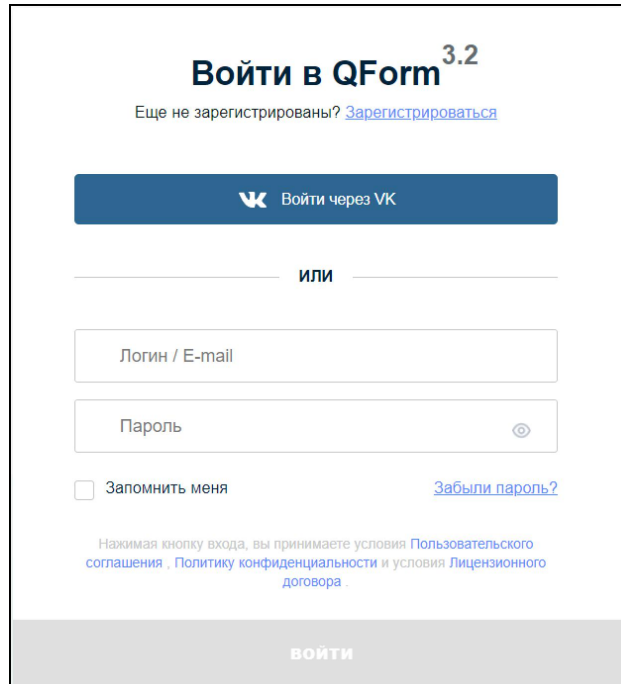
Войти в QForm$^{3.2}$

Еще не зарегистрированы? Зарегистрироваться

Войти через VK

или

Логин / E-mail

Пароль

Запомнить меня

Забыли пароль?

Нажимая кнопку входа, вы принимаете условия Пользовательского соглашения , Политику конфиденциальности и условия Лицензионного договора .

ВОЙТИ